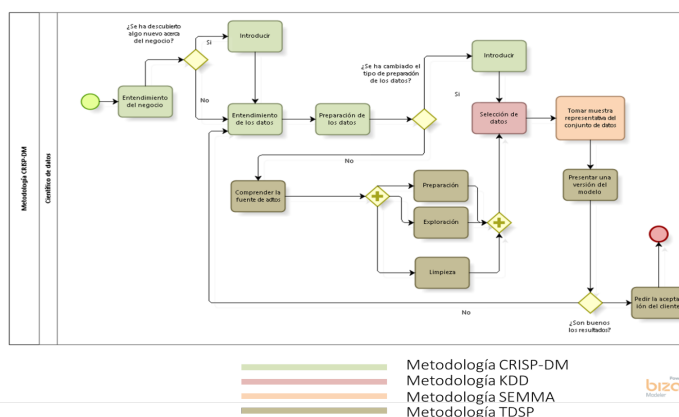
Metodología CRISP-DM

Científico de datos

¿Se ha descubierto algo nuevo acerca del negocio?

Si

Introducir

Entendimiento del negocio

No

Entendimiento de los datos

Preparación de los datos

¿Se ha cambiado el tipo de preparación de los datos?

Introducir

Si

Selección de datos

Tomar muestra representativa del conjunto de datos

No

Comprender la fuente de datos

Preparación

Exploración

Limpieza

Presentar una versión del modelo

No

¿Son buenos los resultados?

Pedir la acepta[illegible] ión del client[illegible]

Metodología CRISP-DM
Metodología KDD
Metodología SEMMA
Metodología TDSP

bizo
Modeler